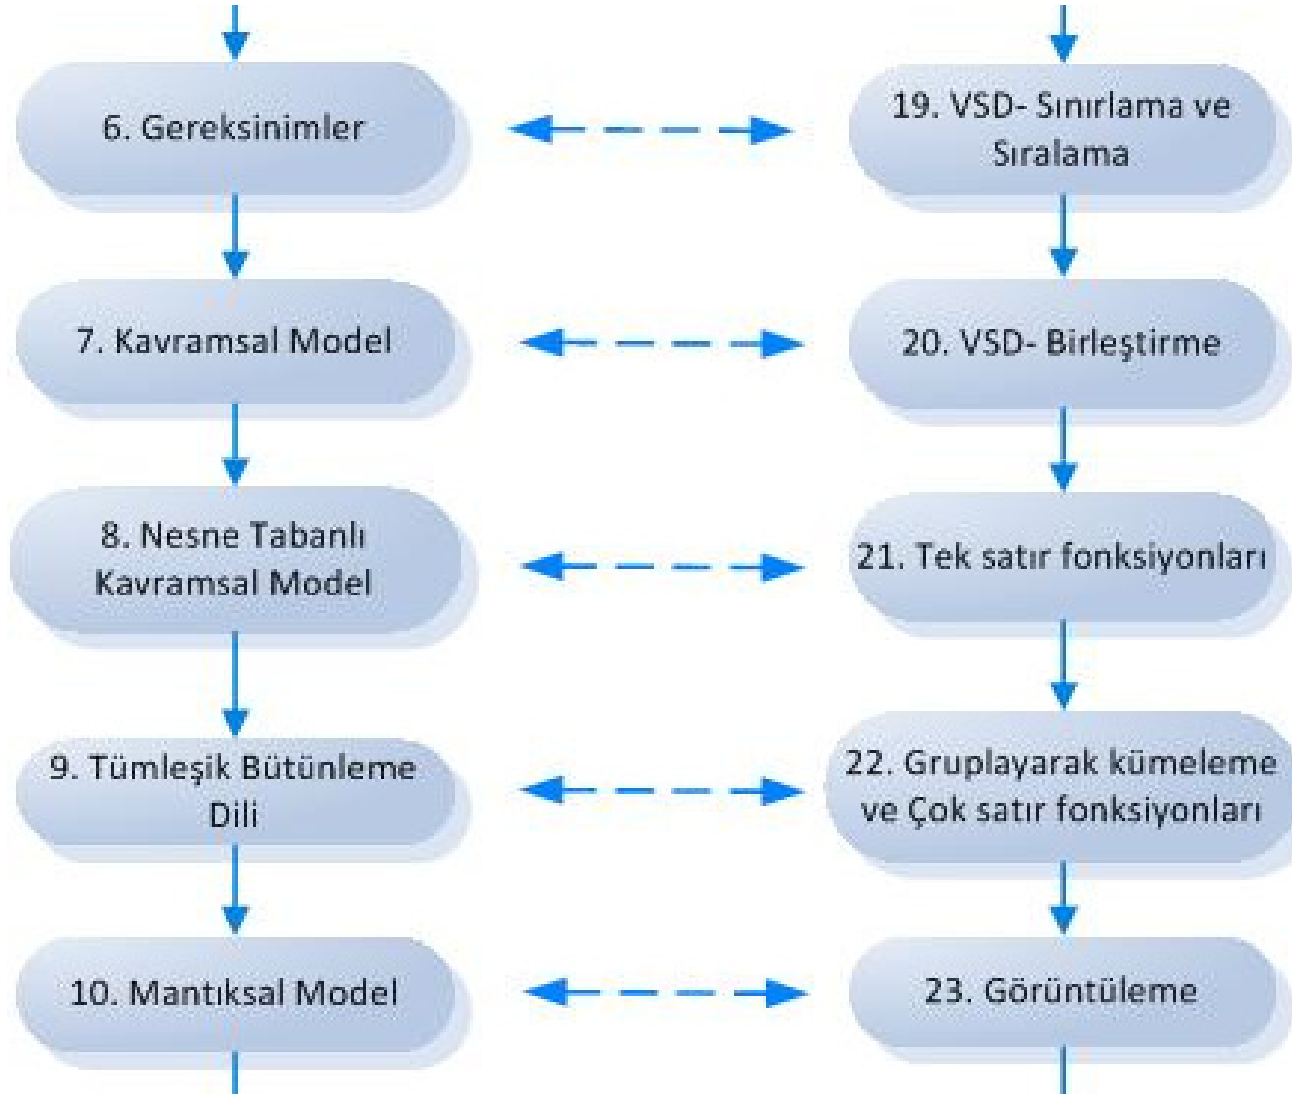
6. Gereksinimler

19. VSD- Sınırlama ve Sıralama

7. Kavramsal Model

20. VSD- Birleştirme

8. Nesne Tabanlı Kavramsal Model

21. Tek satır fonksiyonları

9. Tümleşik Bütünleme Dili

22. Gruplayarak kümeleme ve Çok satır fonksiyonları

10. Mantıksal Model

23. Görüntüleme